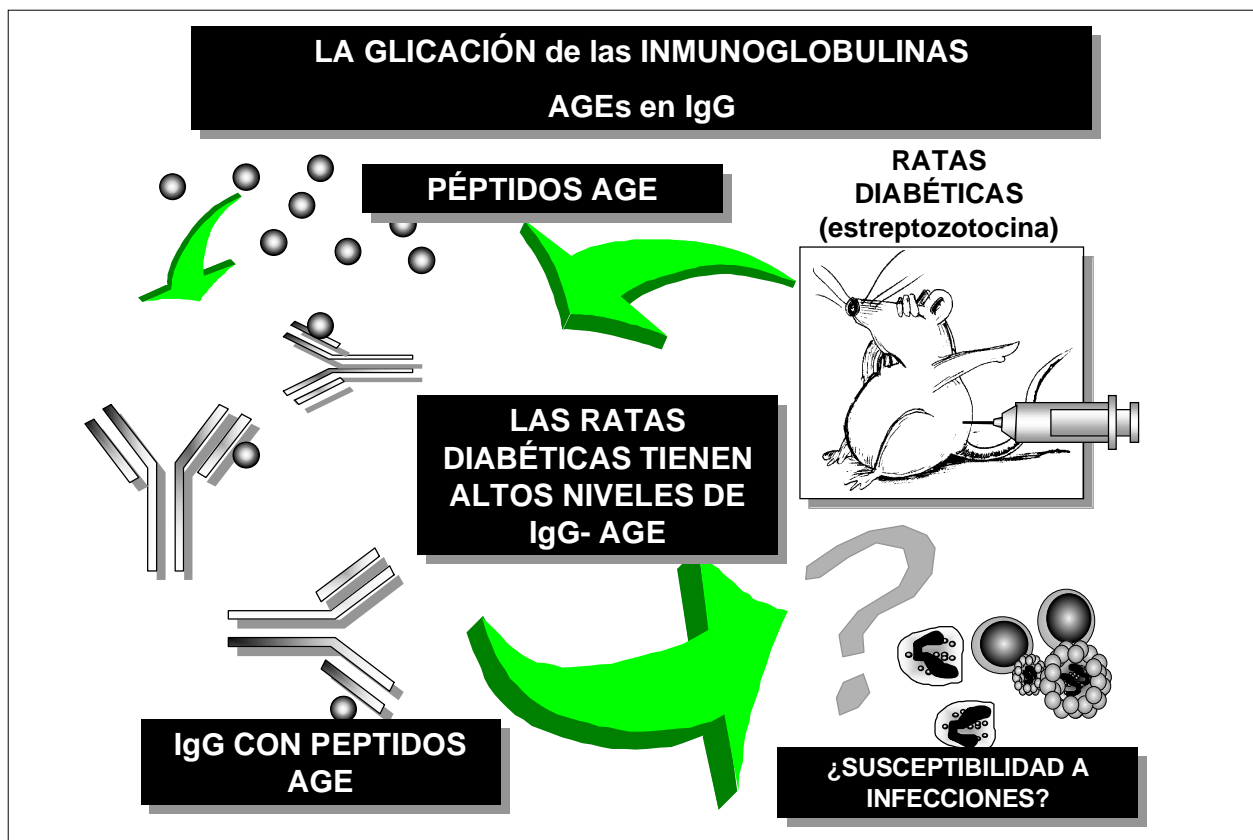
LA GLICACIÓN de las INMUNOGLOBULINAS

AGEs en IgG

PÉPTIDOS AGE

RATAS DIABÉTICAS (estreptozotocina)

LAS RATAS DIABÉTICAS TIENEN ALTOS NIVELES DE IgG- AGE

IgG CON PEPTIDOS AGE

¿SUSCEPTIBILIDAD A INFECCIONES?